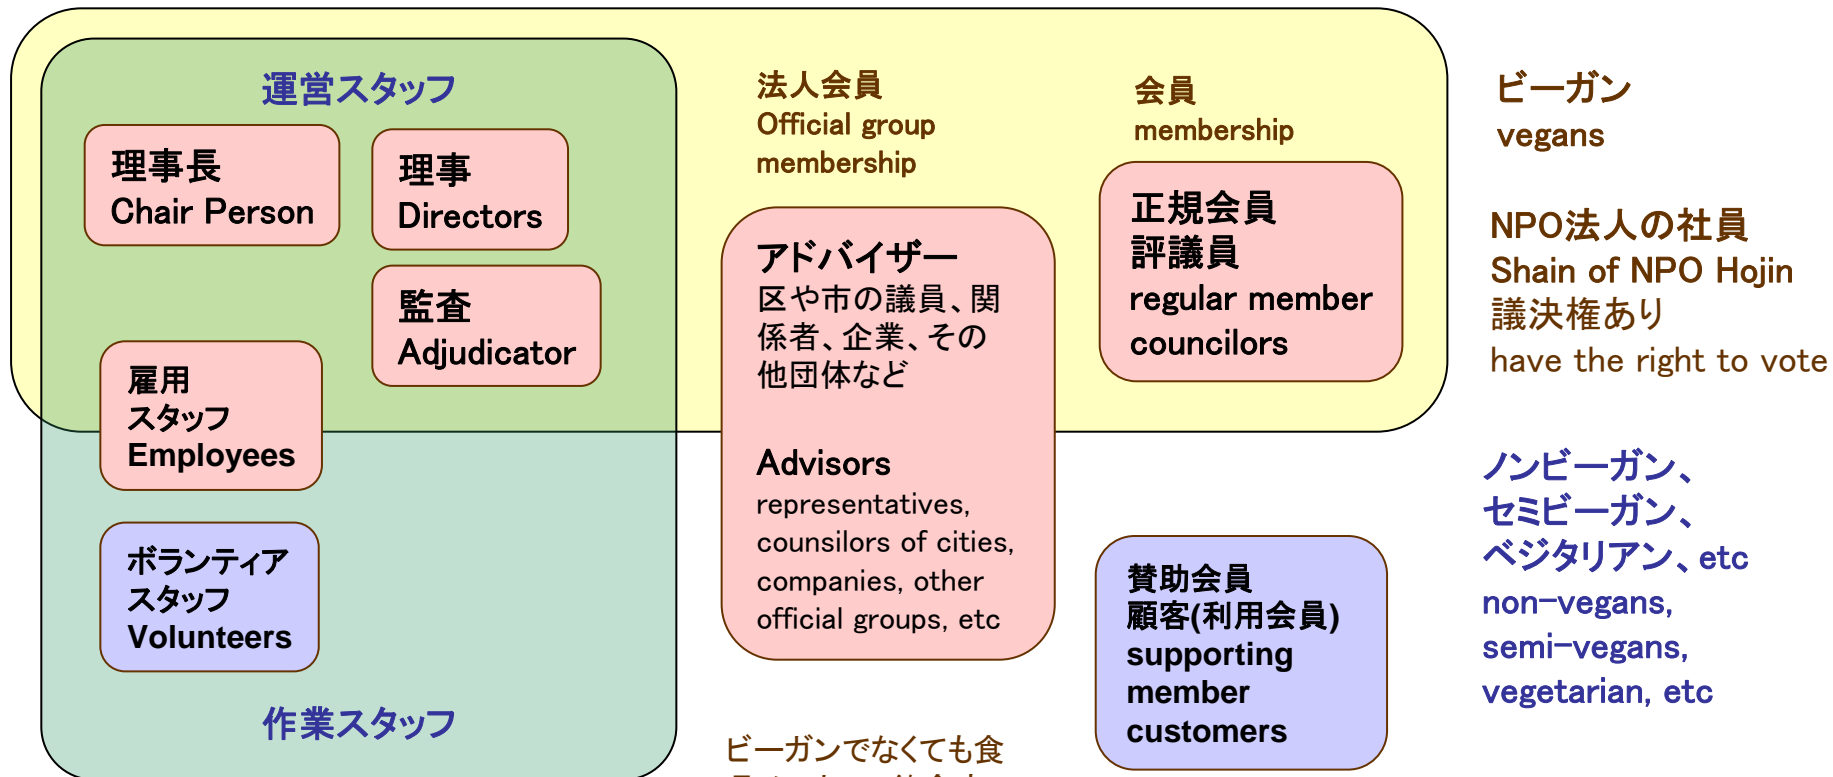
運営スタッフ

理事長
Chair Person

理事
Directors

監査
Adjudicator

雇用
スタッフ
Employees

ボランティア
スタッフ
Volunteers

作業スタッフ

法人会員
Official group membership

アドバイザー
区や市の議員、関係者、企業、その他団体など

Advisors
representatives, counsilors of cities, companies, other official groups, etc

ビーガンでなくても食
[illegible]

会員
membership

正規会員
評議員
regular member
councilors

賛助会員
顧客(利用会員)
supporting member
customers

ビーガン
vegans

NPO法人の社員
Shain of NPO Hojin
議決権あり
have the right to vote

ノンビーガン、
セミビーガン、
ベジタリアン、etc
non-vegans,
semi-vegans,
vegetarian, etc